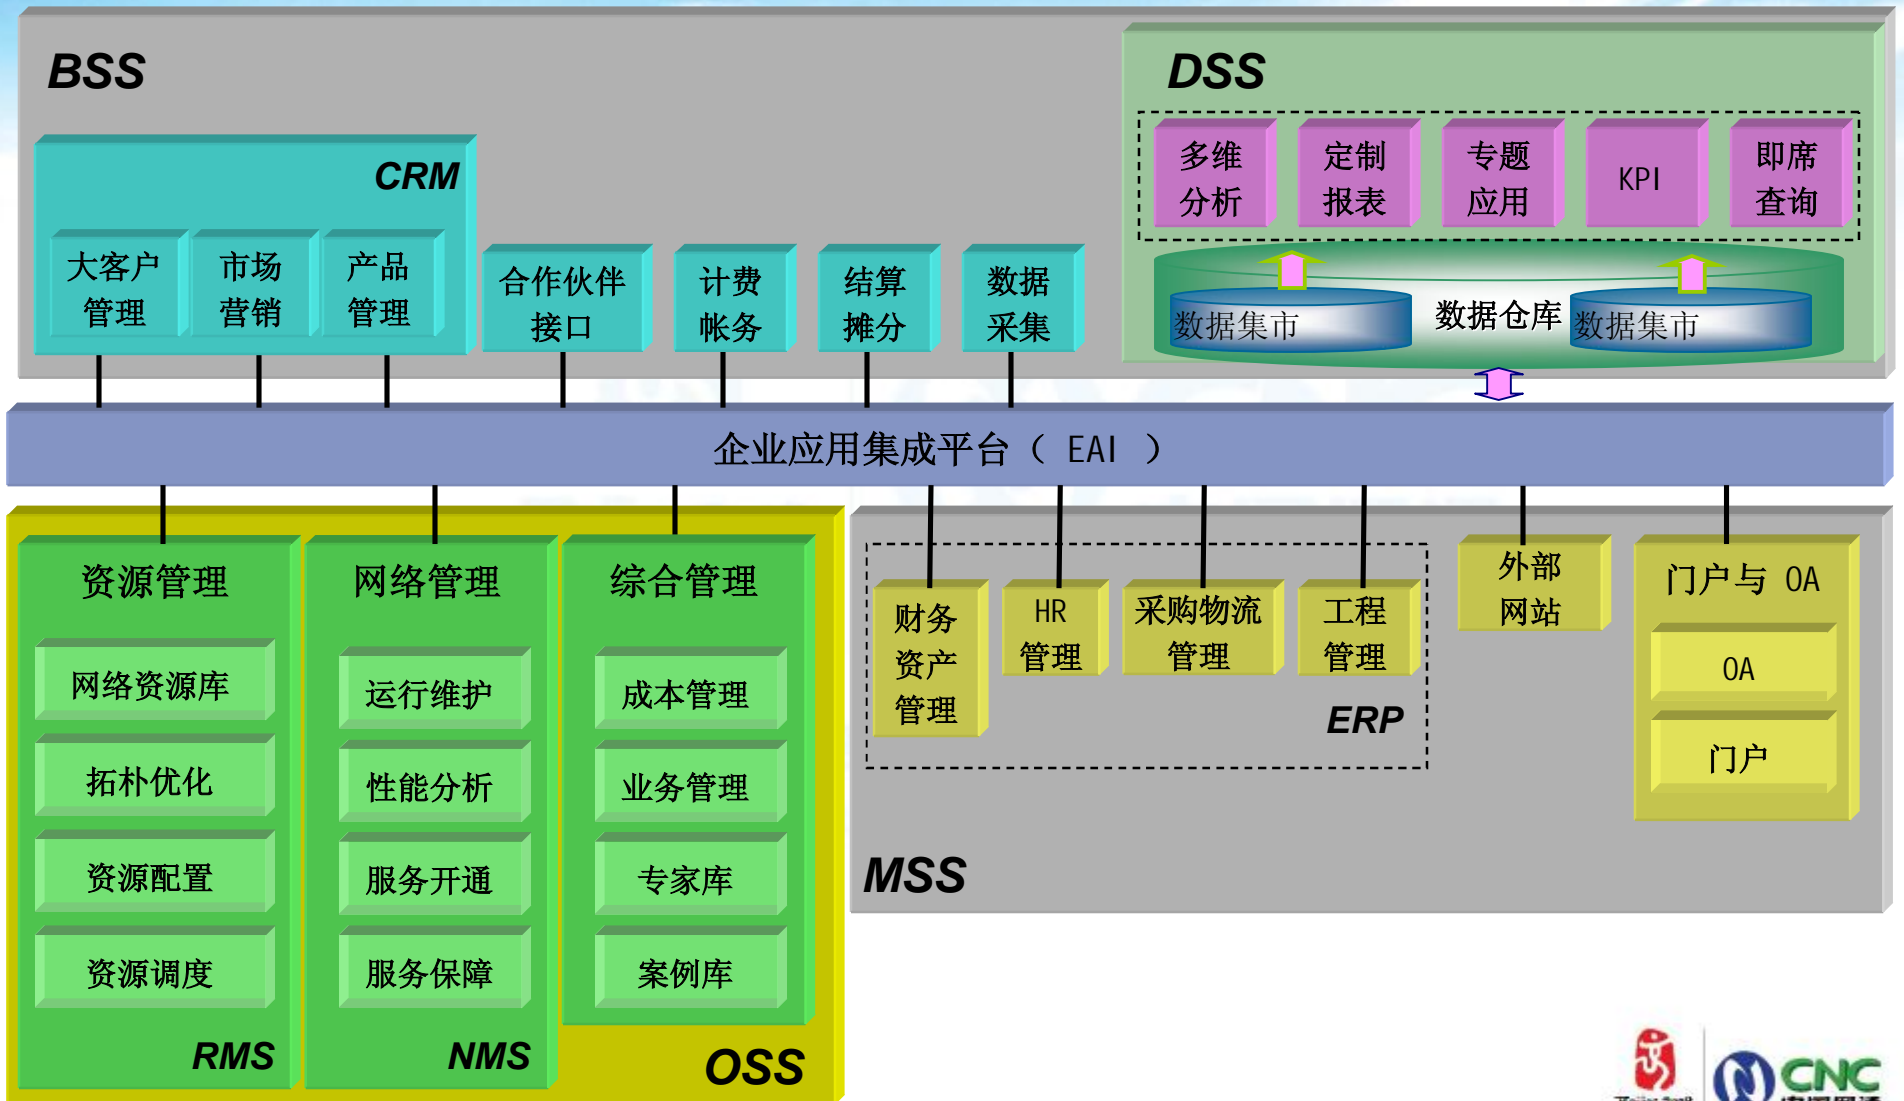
BSS

CRM

大客户管理

市场营销

产品管理

合作伙伴接口

计费帐务

结算摊分

数据采集

DSS

多维分析

定制报表

专题应用

KPI

即席查询

数据集市

数据仓库

数据集市

企业应用集成平台（ EAI ）

资源管理

网络资源库

拓朴优化

资源配置

资源调度

RMS

网络管理

运行维护

性能分析

服务开通

服务保障

NMS

综合管理

成本管理

业务管理

专家库

案例库

OSS

财务资产管理

HR管理

采购物流管理

工程管理

ERP

外部网站

门户与 OA

OA

门户

MSS

CNC